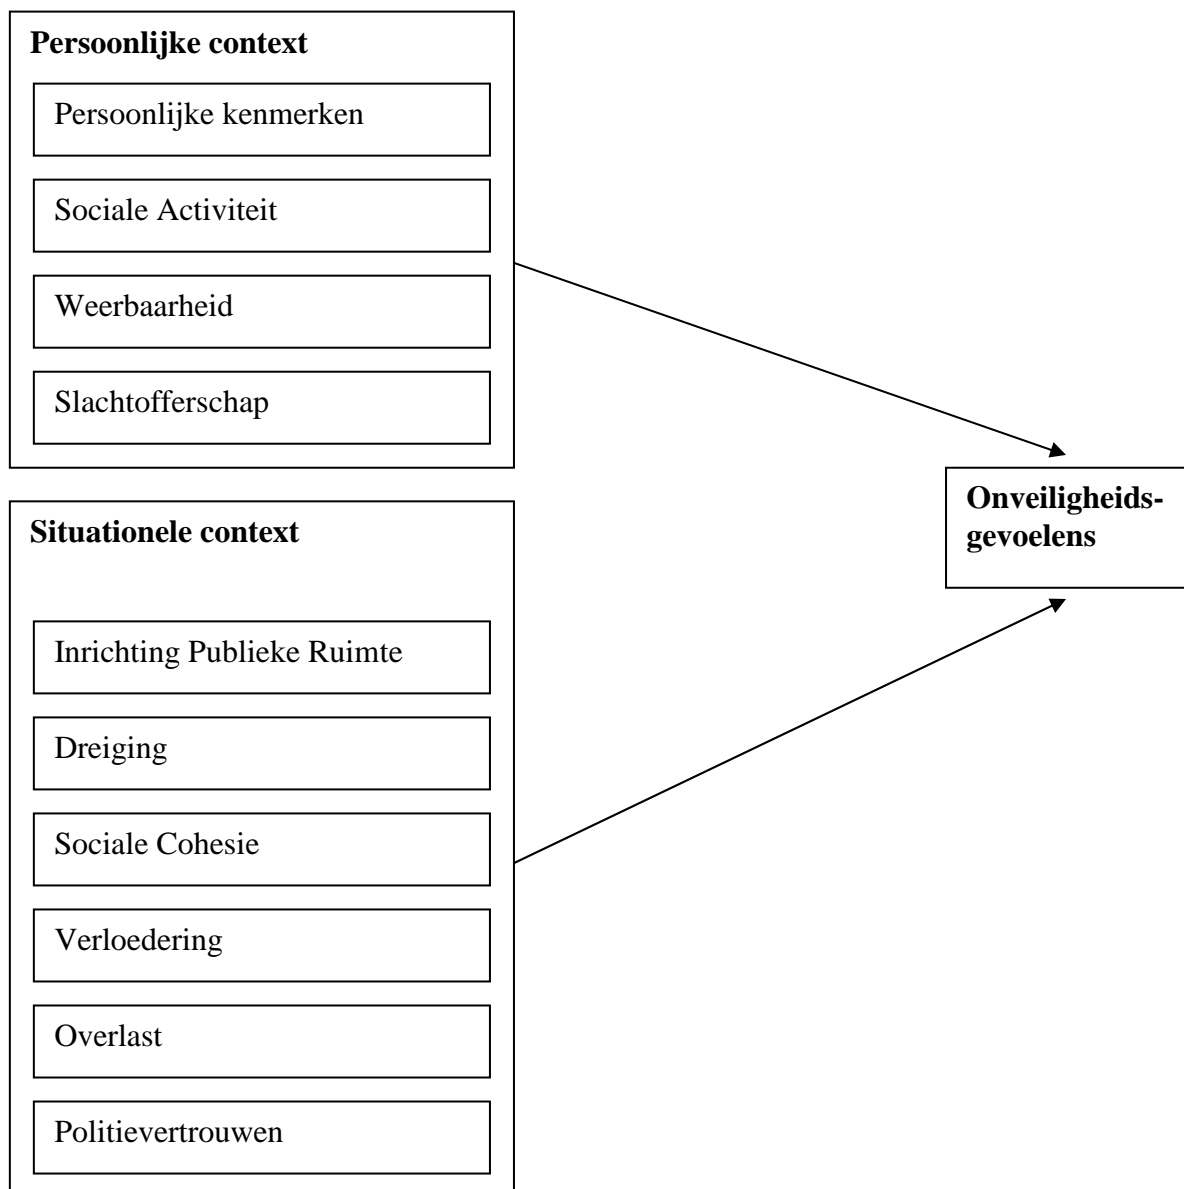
**Persoonlijke context**

Persoonlijke kenmerken

Sociale Activiteit

Weerbaarheid

Slachtofferschap

**Situationele context**

Inrichting Publieke Ruimte

Dreiging

Sociale Cohesie

Verloedering

Overlast

Politievertrouwen

**Onveiligheidsgevoelens**